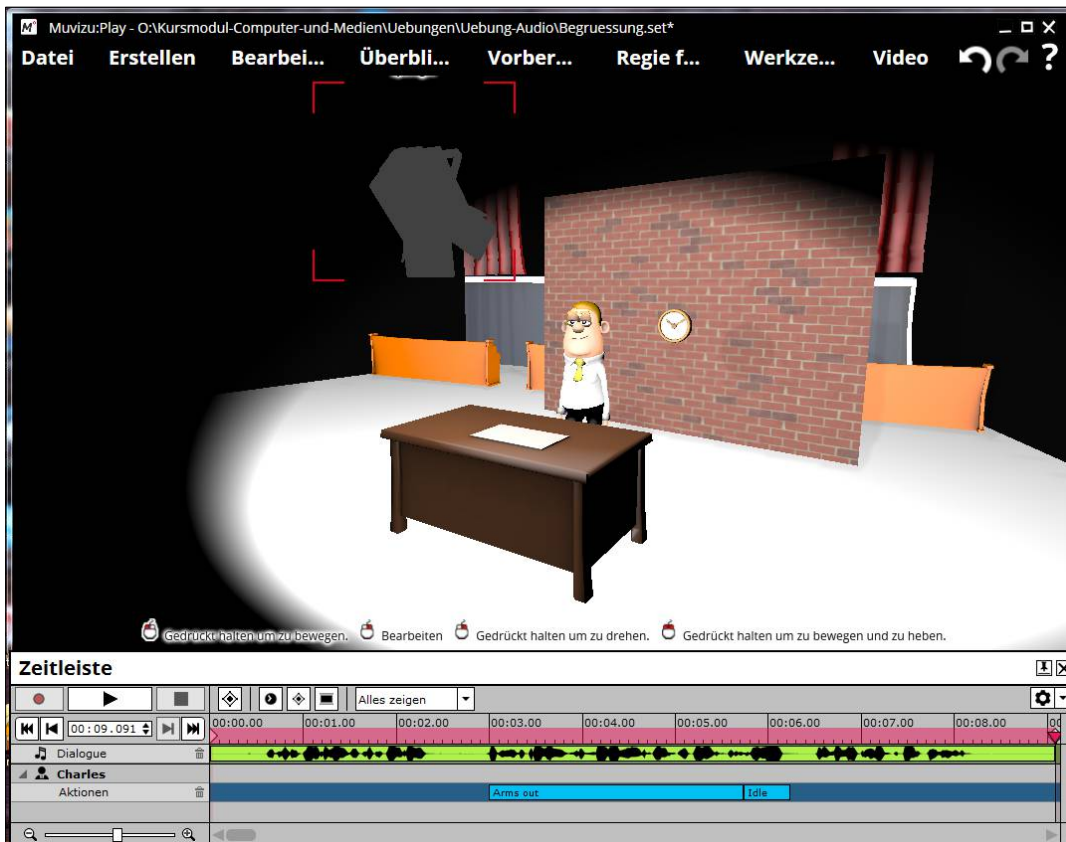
Muvizu:Play - O:\Kursmodul-Computer-und-Medien\Uebungen\Uebung-Audio\Begruessung.set*

Datei Erstellen Bearbei... Überbli... Vorber... Regie f... Werkze... Video ?

Gedrückt halten um zu bewegen. Bearbeiten Gedrückt halten um zu drehen. Gedrückt halten um zu bewegen und zu heben.

Zeitleiste

Alles zeigen

00:09.091

00:00.00 00:01.00 00:02.00 00:03.00 00:04.00 00:05.00 00:06.00 00:07.00 00:08.00

Dialogue

Charles

Aktionen

Arms out

Idle